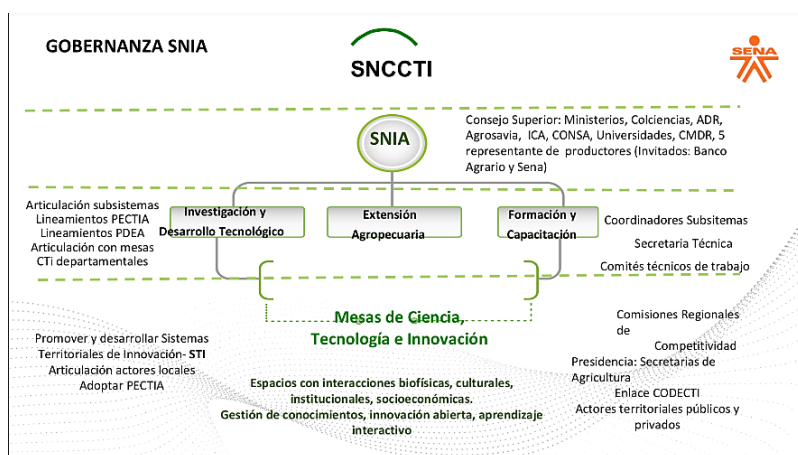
GOBERNANZA SNIA

SNCCTI

SENA

SNIA

Consejo Superior: Ministerios, Colciencias, ADR, Agrosavia, ICA, CONSA, Universidades, CMDR, 5 representante de productores (Invitados: Banco Agrario y Sena)

Articulación subsistemas
Lineamientos PECTIA
Lineamientos PDEA
Articulación con mesas CTi departamentales

Investigación y Desarrollo Tecnológico

Extensión Agropecuaria

Formación y Capacitación

Coordinadores Subsitemas
Secretaria Técnica
Comités técnicos de trabajo

Mesas de Ciencia, Tecnología e Innovación

Promover y desarrollar Sistemas Territoriales de Innovación- STI
Articulación actores locales
Adoptar PECTIA

Espacios con interacciones biofísicas, culturales, institucionales, socioeconómicas.
Gestión de conocimientos, innovación abierta, aprendizaje interactivo

Comisiones Regionales de Competitividad
Presidencia: Secretarias de Agricultura
Enlace CODECTI
Actores territoriales públicos y privados